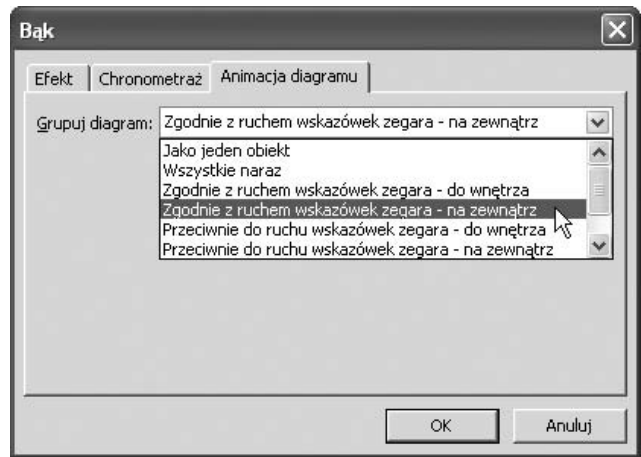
Bąk

Efekt | Chronometraż | Animacja diagramu

Grupuj diagram: Zgodnie z ruchem wskazówek zegara - na zewnątrz

Jako jeden obiekt
Wszystkie naraz
Zgodnie z ruchem wskazówek zegara - do wnętrza
Zgodnie z ruchem wskazówek zegara - na zewnątrz
Przeciwnie do ruchu wskazówek zegara - do wnętrza
Przeciwnie do ruchu wskazówek zegara - na zewnątrz

OK | Anuluj